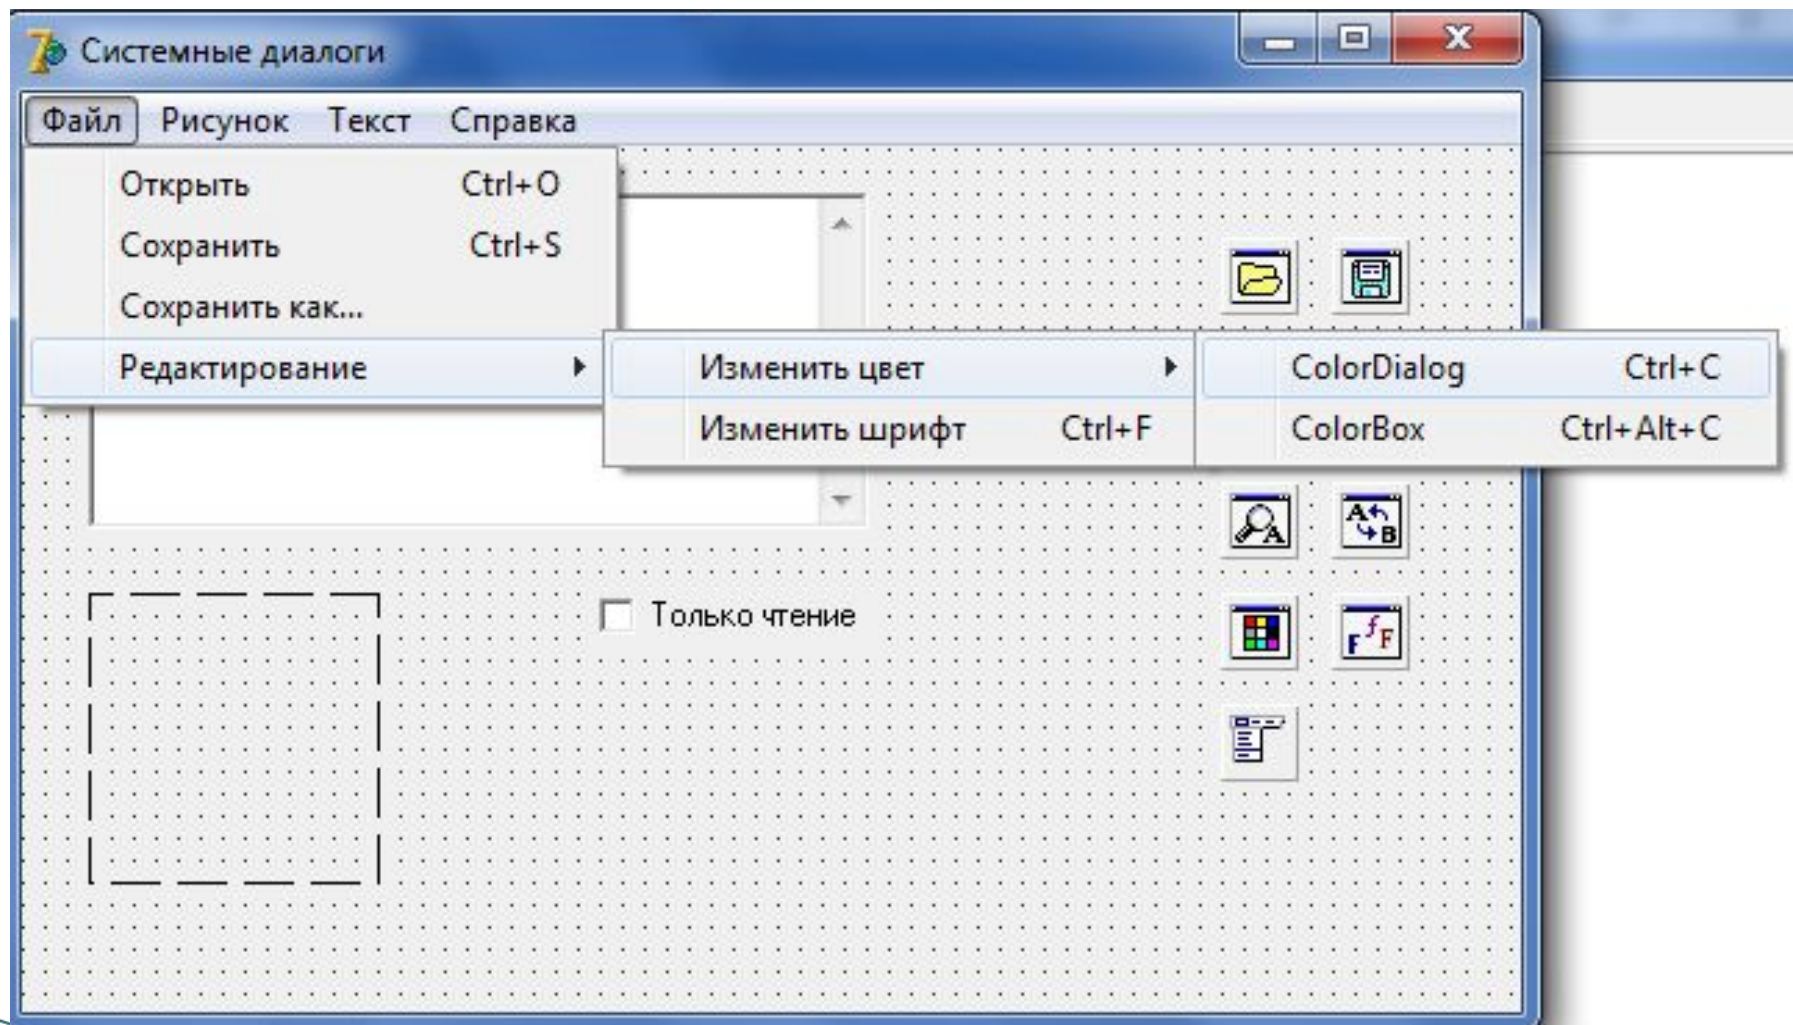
Системные диалоги

Файл Рисунок Текст Справка

Открыть Ctrl+O
Сохранить Ctrl+S
Сохранить как...
Редактирование

Изменить цвет
Изменить шрифт Ctrl+F

ColorDialog Ctrl+C
ColorBox Ctrl+Alt+C

Только чтение